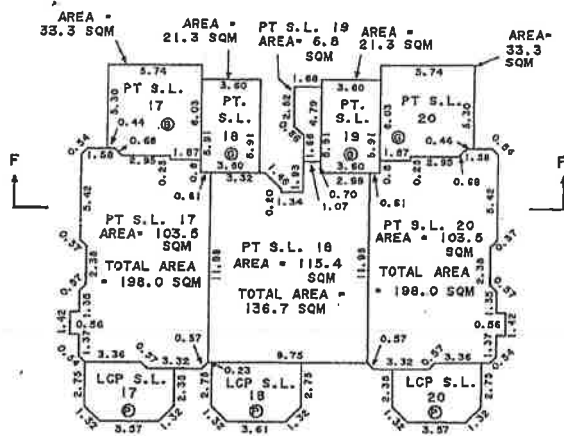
AREA = 33.3 SQM

AREA = 21.3 SQM

PT S.L. 19 AREA = 6.8 SQM

AREA = 21.3 SQM

AREA = 33.3 SQM

5.74
3.60
1.68
3.60
5.74

PT S.L. 17

PT. S.L. 18

PT. S.L. 19

PT S.L. 20

3.30
0.44
0.68
0.54
1.58
2.95
1.67
0.28
0.61
5.91
5.91
3.32
3.60
2.02
4.79
1.66
6.03
5.91
6.03
1.67
2.95
0.28
0.61
0.44
0.68
1.58
0.59
5.20

F

F

PT S.L. 17 AREA = 103.5 SQM

TOTAL AREA = 198.0 SQM

PT S.L. 18 AREA = 115.4 SQM

TOTAL AREA = 136.7 SQM

PT S.L. 20 AREA = 103.5 SQM

TOTAL AREA = 198.0 SQM

5.42
0.37
2.38
0.57
1.35
0.56
1.42
0.54
1.37
11.98
0.20
1.34
0.93
0.70
1.07
2.99
11.98
5.42
0.37
2.38
0.57
1.35
0.56
1.42
1.37
0.54

0.57
3.36
0.57
3.32
0.23
9.75
0.57
3.32
0.57
3.36

2.75
2.35
2.78
2.75
2.35
2.75

LCP S.L. 17

LCP S.L. 18

LCP S.L. 20

1.32
3.57
1.32
1.32
3.61
1.32
1.32
3.57
1.32